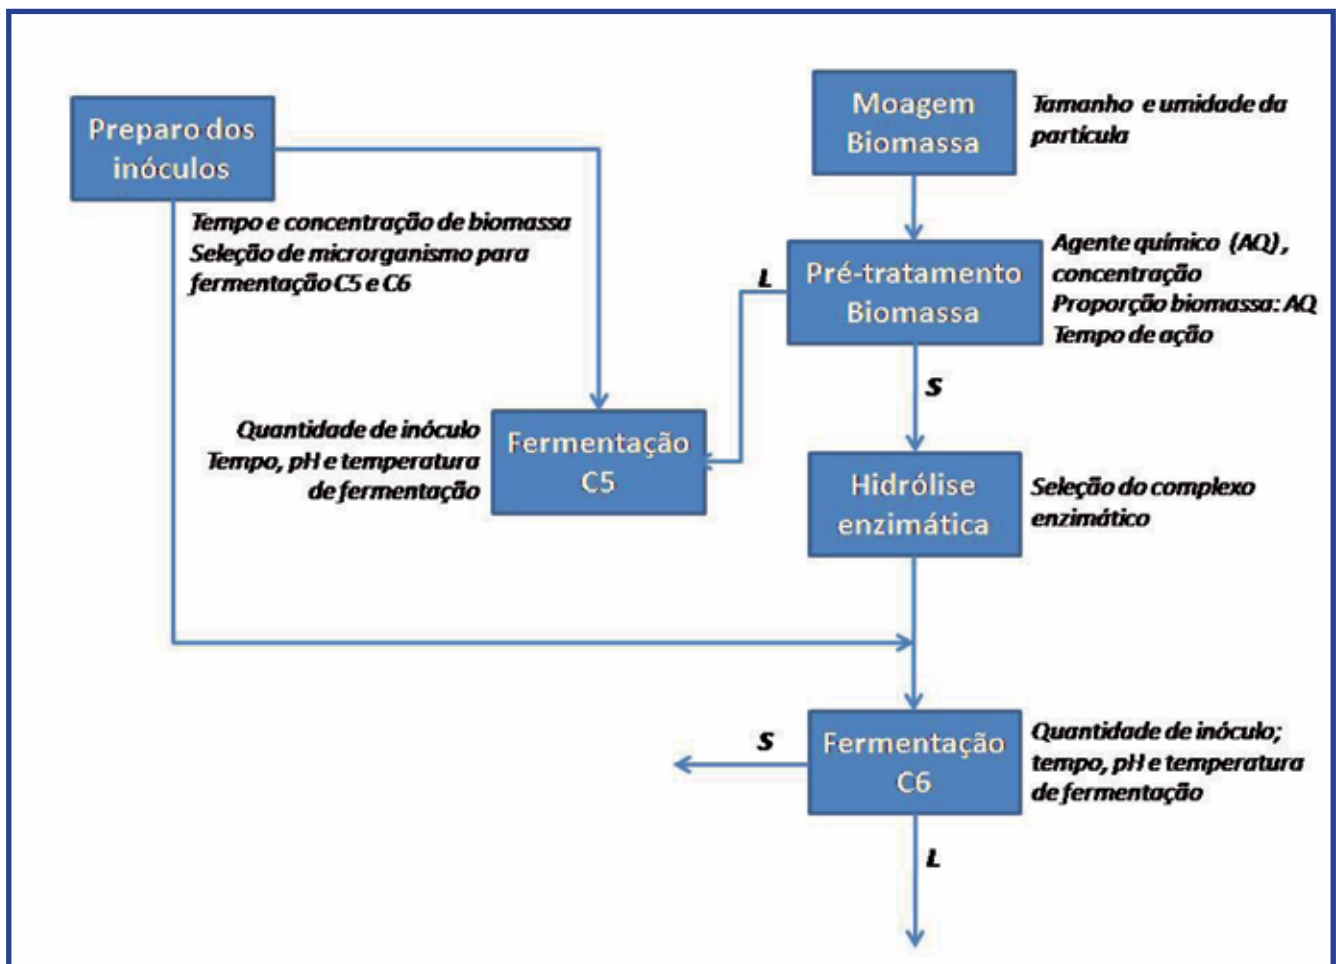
Preparo dos inóculos

Tempo e concentração de biomassa
Seleção de microrganismo para fermentação C5 e C6

Moagem Biomassa

Tamanho e umidade da partícula

L

Pré-tratamento Biomassa

Agente químico (AQ), concentração
Proporção biomassa: AQ
Tempo de ação

S

Quantidade de inóculo
Tempo, pH e temperatura de fermentação

Fermentação C5

Hidrólise enzimática

Seleção do complexo enzimático

S

Fermentação C6

Quantidade de inóculo; tempo, pH e temperatura de fermentação

L